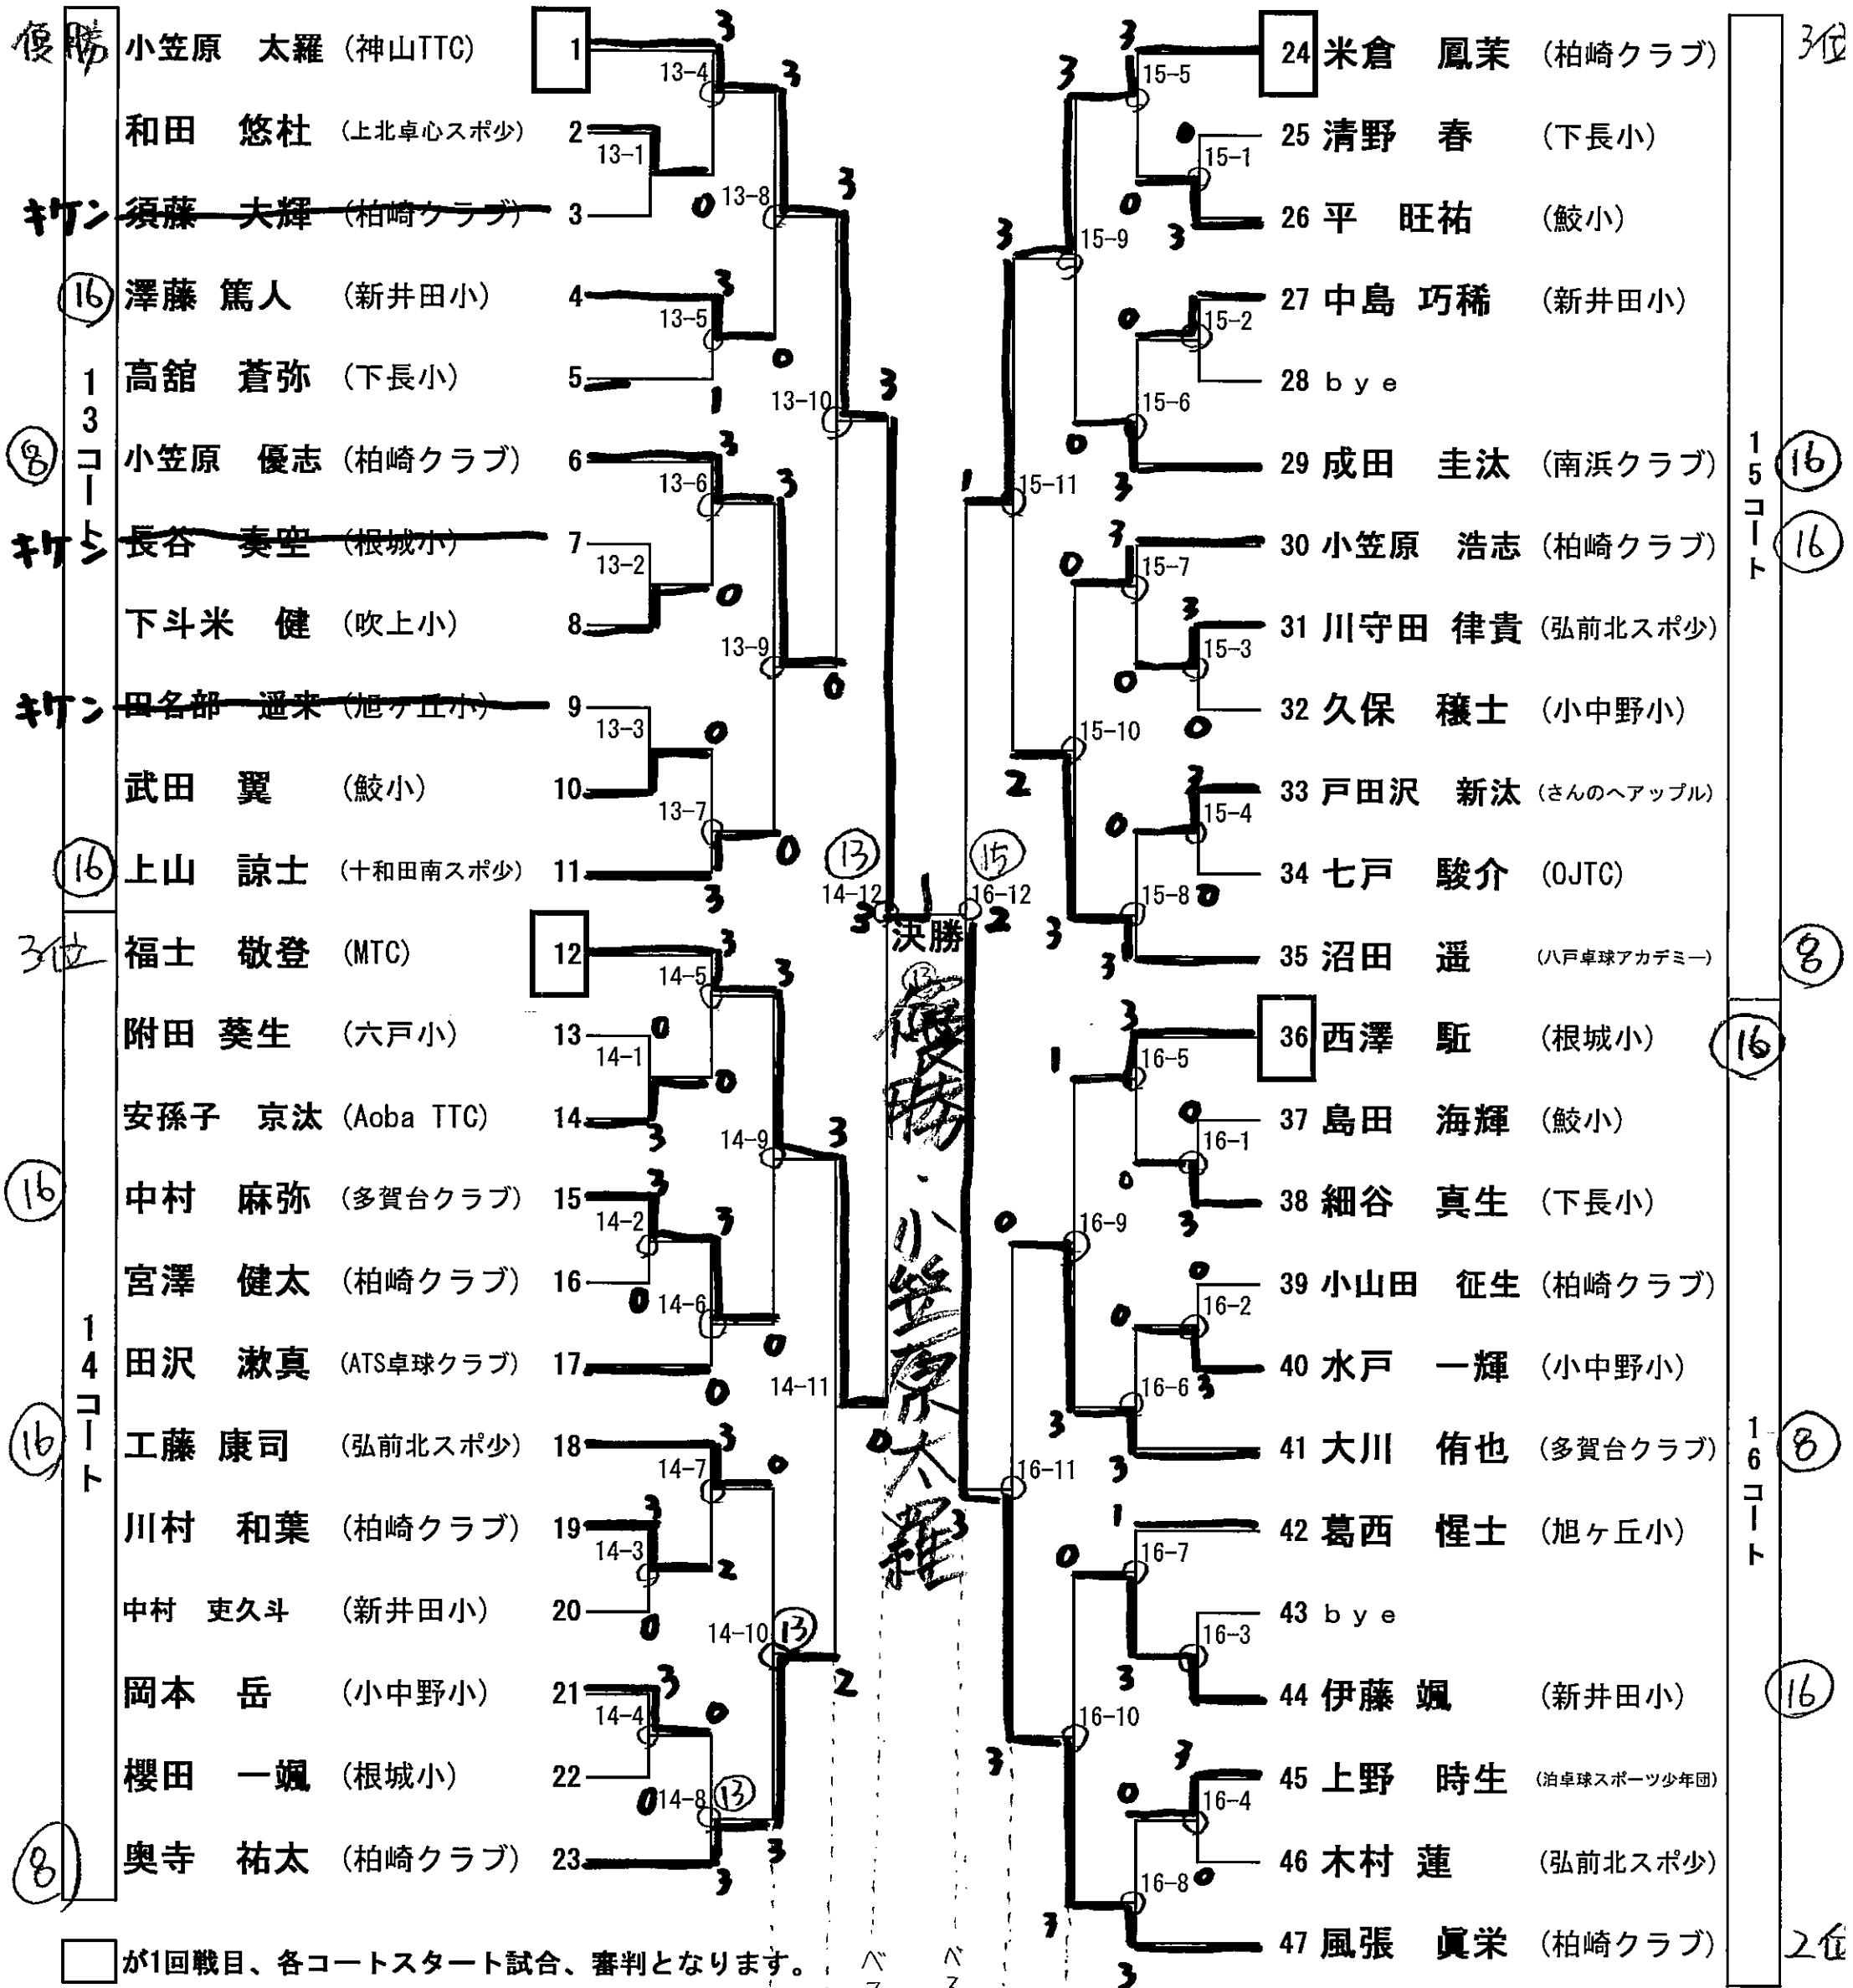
優勝 小笠原 太羅 (神山TTC) 1
和田 悠杜 (上北卓心スポ少) 2
キケン 須藤 大輝 (柏崎クラブ) 3
(16) 澤藤 篤人 (新井田小) 4
高舘 蒼弥 (下長小) 5
(8) 小笠原 優志 (柏崎クラブ) 6
キケン 長谷 奏空 (根城小) 7
下斗米 健 (吹上小) 8
キケン 田名部 遥来 (旭ヶ丘小) 9
武田 翼 (鮫小) 10
(16) 上山 諒士 (十和田南スポ少) 11
3位 福士 敬登 (MTC) 12
附田 葵生 (六戸小) 13
安孫子 京汰 (Aoba TTC) 14
(16) 中村 麻弥 (多賀台クラブ) 15
宮澤 健太 (柏崎クラブ) 16
田沢 漱真 (ATS卓球クラブ) 17
(16) 工藤 康司 (弘前北スポ少) 18
川村 和葉 (柏崎クラブ) 19
中村 吏久斗 (新井田小) 20
岡本 岳 (小中野小) 21
櫻田 一颯 (根城小) 22
(8) 奥寺 祐太 (柏崎クラブ) 23

13コート
14コート

13-4 13-1 13-8 13-5 13-10 13-6 13-2 13-9 13-3 13-7
14-12 14-5 14-1 14-9 14-2 14-6 14-11 14-7 14-3 14-10 14-4 14-8
(13) (15) 16-12
決勝
優勝 小笠原太羅

3位 24 米倉 鳳茉 (柏崎クラブ)
25 清野 春 (下長小)
26 平 旺祐 (鮫小)
27 中島 巧稀 (新井田小)
28 bye
(16) 29 成田 圭汰 (南浜クラブ)
(16) 30 小笠原 浩志 (柏崎クラブ)
31 川守田 律貴 (弘前北スポ少)
32 久保 穣士 (小中野小)
33 戸田沢 新汰 (さんのへアップル)
34 七戸 駿介 (OJTC)
(8) 35 沼田 遥 (八戸卓球アカデミー)
(16) 36 西澤 駈 (根城小)
37 島田 海輝 (鮫小)
38 細谷 真生 (下長小)
39 小山田 征生 (柏崎クラブ)
40 水戸 一輝 (小中野小)
(8) 41 大川 侑也 (多賀台クラブ)
42 葛西 惺士 (旭ヶ丘小)
43 bye
(16) 44 伊藤 颯 (新井田小)
45 上野 時生 (泊卓球スポーツ少年団)
46 木村 蓮 (弘前北スポ少)
2位 47 風張 眞栄 (柏崎クラブ)

15コート
16コート

15-5 15-1 15-9 15-2 15-6 15-11 15-7 15-3 15-10 15-4 15-8
16-5 16-1 16-9 16-2 16-6 16-11 16-7 16-3 16-10 16-4 16-8

☐が1回戦目、各コートスタート試合、審判となります。